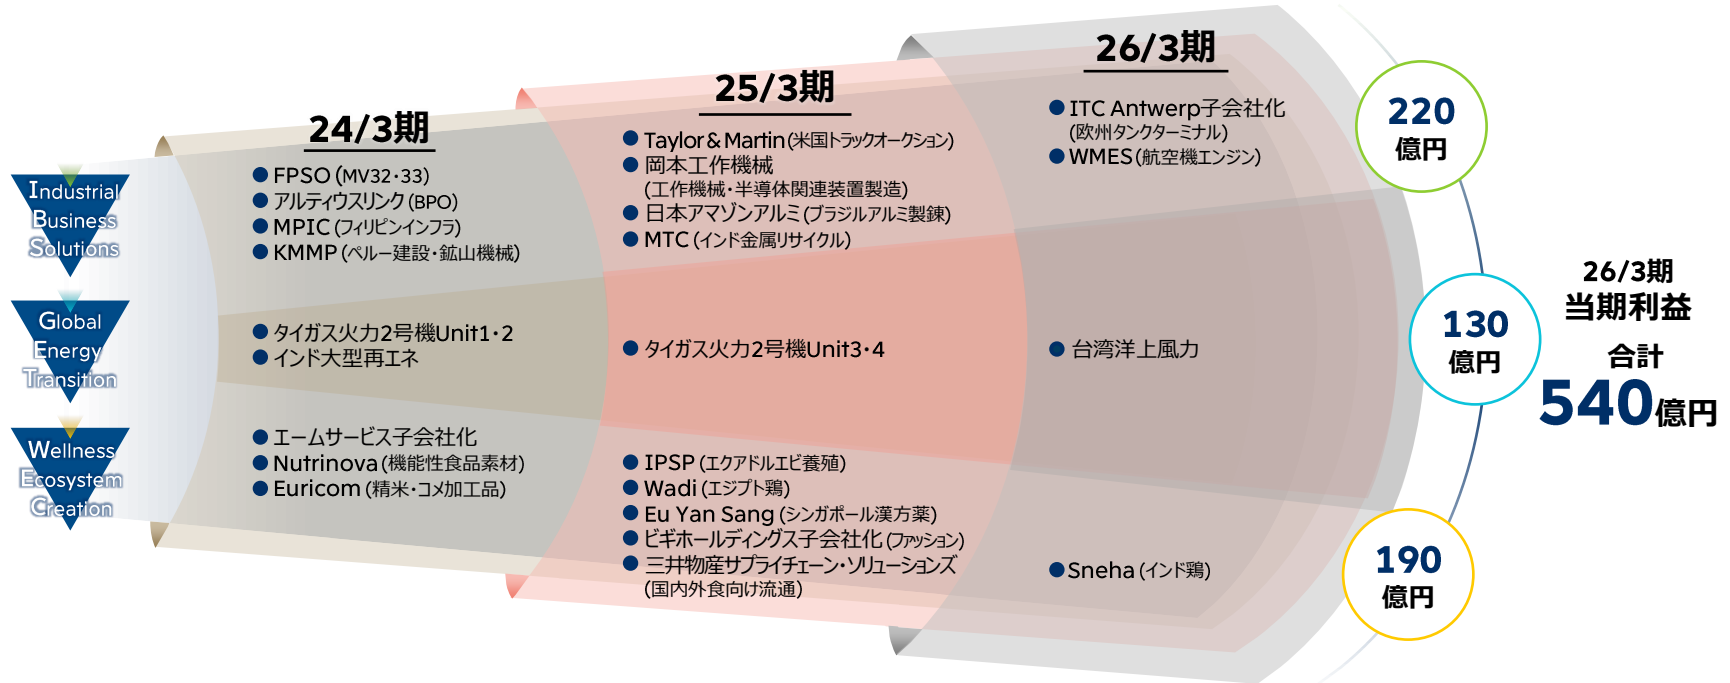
Industrial Business Solutions

Global Energy Transition

Wellness Ecosystem Creation

24/3期

● FPSO (MV32・33)
● アルティウスリンク (BPO)
● MPIC (フィリピンインフラ)
● KMMP (ペルー建設・鉱山機械)

● タイガス火力2号機Unit1・2
● インド大型再エネ

● エームサービス子会社化
● Nutrinova (機能性食品素材)
● Euricom (精米・コメ加工品)

25/3期

● Taylor & Martin (米国トラックオークション)
● 岡本工作機械 (工作機械・半導体関連装置製造)
● 日本アマゾンアルミ (ブラジルアルミ製錬)
● MTC (インド金属リサイクル)

● タイガス火力2号機Unit3・4

● IPSP (エクアドルエビ養殖)
● Wadi (エジプト鶏)
● Eu Yan Sang (シンガポール漢方薬)
● ビギホールディングス子会社化 (ファッション)
● 三井物産サプライチェーン・ソリューションズ (国内外食向け流通)

26/3期

● ITC Antwerp子会社化 (欧州タンクターミナル)
● WMES (航空機エンジン)

● 台湾洋上風力

● Sneha (インド鶏)

220 億円

130 億円

190 億円

26/3期 当期利益 合計 540億円